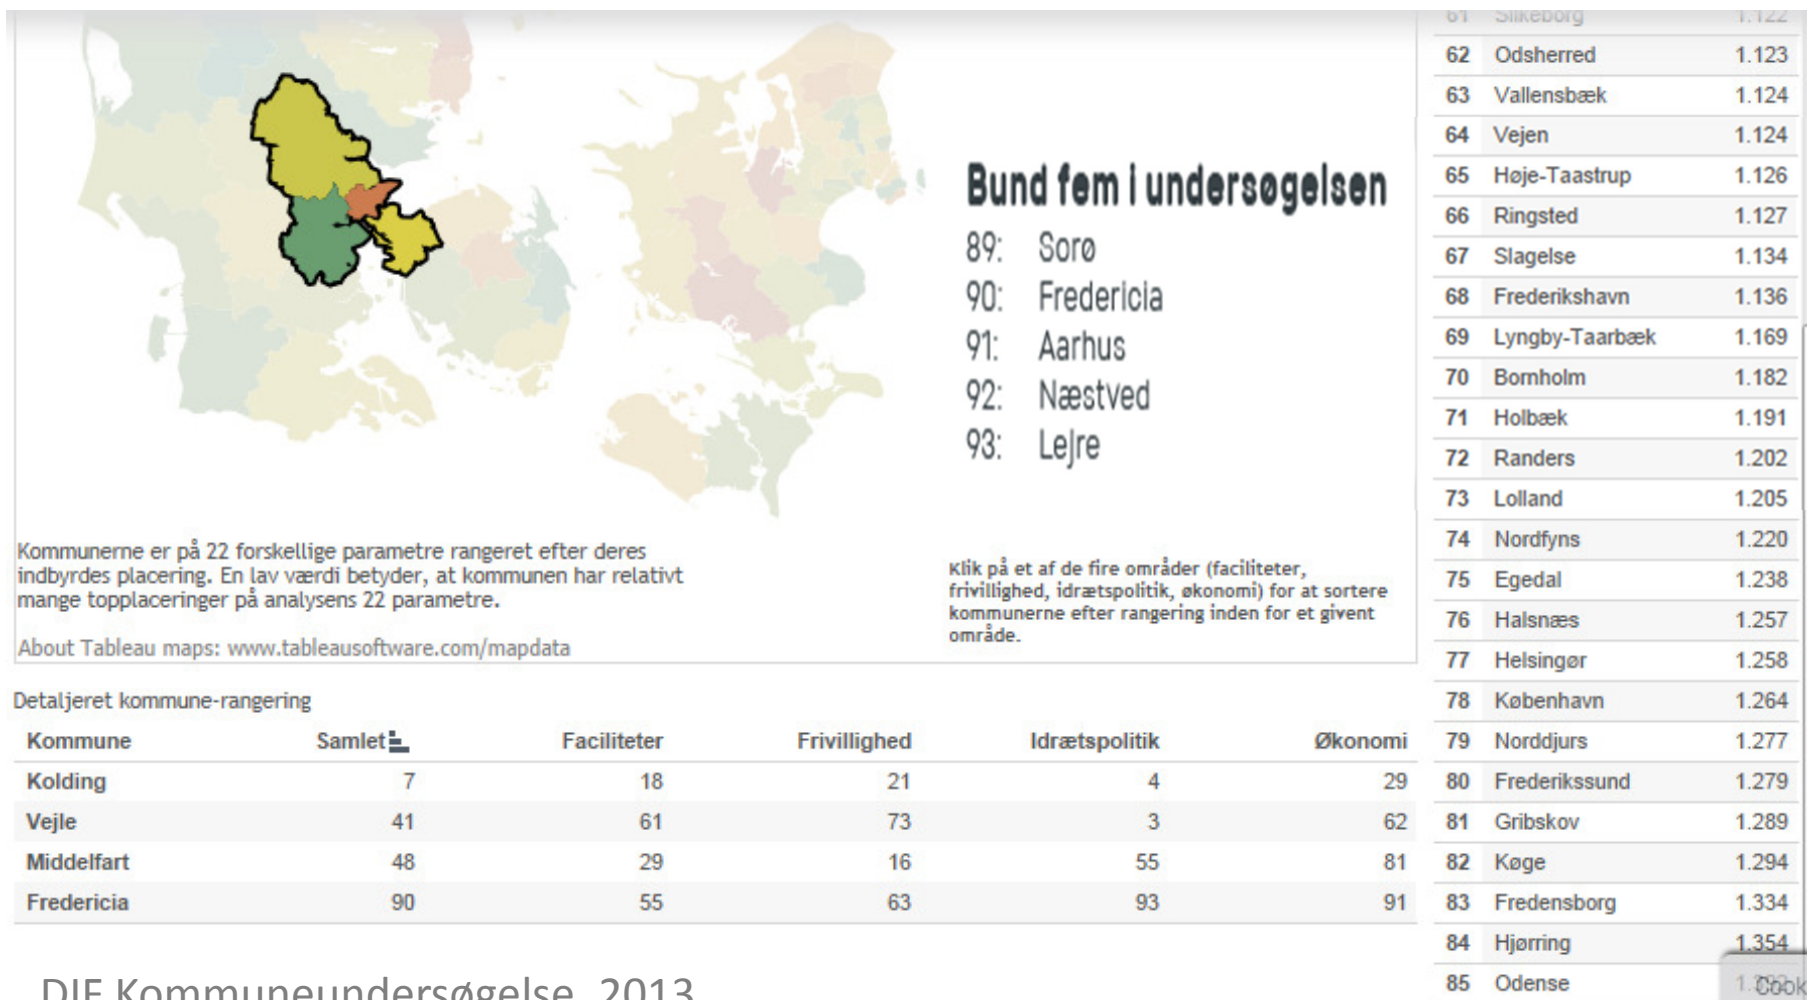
Bund fem i undersøgelsen
89: Sorø
90: Fredericia
91: Aarhus
92: Næstved
93: Lejre

Kommunerne er på 22 forskellige parametre rangeret efter deres indbyrdes placering. En lav værdi betyder, at kommunen har relativt mange topplaceringer på analysens 22 parametre.

About Tableau maps: www.tableausoftware.com/mapdata

Klik på et af de fire områder (faciliteter, frivillighed, idrætspolitik, økonomi) for at sortere kommunerne efter rangering inden for et givent område.

Detaljeret kommune-rangering

| Kommune | Samlet | Faciliteter | Frivillighed | Idrætspolitik | Økonomi |
|---|---|---|---|---|---|
| Kolding | 7 | 18 | 21 | 4 | 29 |
| Vejle | 41 | 61 | 73 | 3 | 62 |
| Middelfart | 48 | 29 | 16 | 55 | 81 |
| Fredericia | 90 | 55 | 63 | 93 | 91 |

| | | |
|---|---|---|
| 61 | Silkeborg | 1.122 |
| 62 | Odsherred | 1.123 |
| 63 | Vallensbæk | 1.124 |
| 64 | Vejen | 1.124 |
| 65 | Høje-Taastrup | 1.126 |
| 66 | Ringsted | 1.127 |
| 67 | Slagelse | 1.134 |
| 68 | Frederikshavn | 1.136 |
| 69 | Lyngby-Taarbæk | 1.169 |
| 70 | Bornholm | 1.182 |
| 71 | Holbæk | 1.191 |
| 72 | Randers | 1.202 |
| 73 | Lolland | 1.205 |
| 74 | Nordfyns | 1.220 |
| 75 | Egedal | 1.238 |
| 76 | Halsnæs | 1.257 |
| 77 | Helsingør | 1.258 |
| 78 | København | 1.264 |
| 79 | Norddjurs | 1.277 |
| 80 | Frederikssund | 1.279 |
| 81 | Gribskov | 1.289 |
| 82 | Køge | 1.294 |
| 83 | Fredensborg | 1.334 |
| 84 | Hjørring | 1.354 |
| 85 | Odense | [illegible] |

Cook

DIF Kommuneundersøgelse 2013